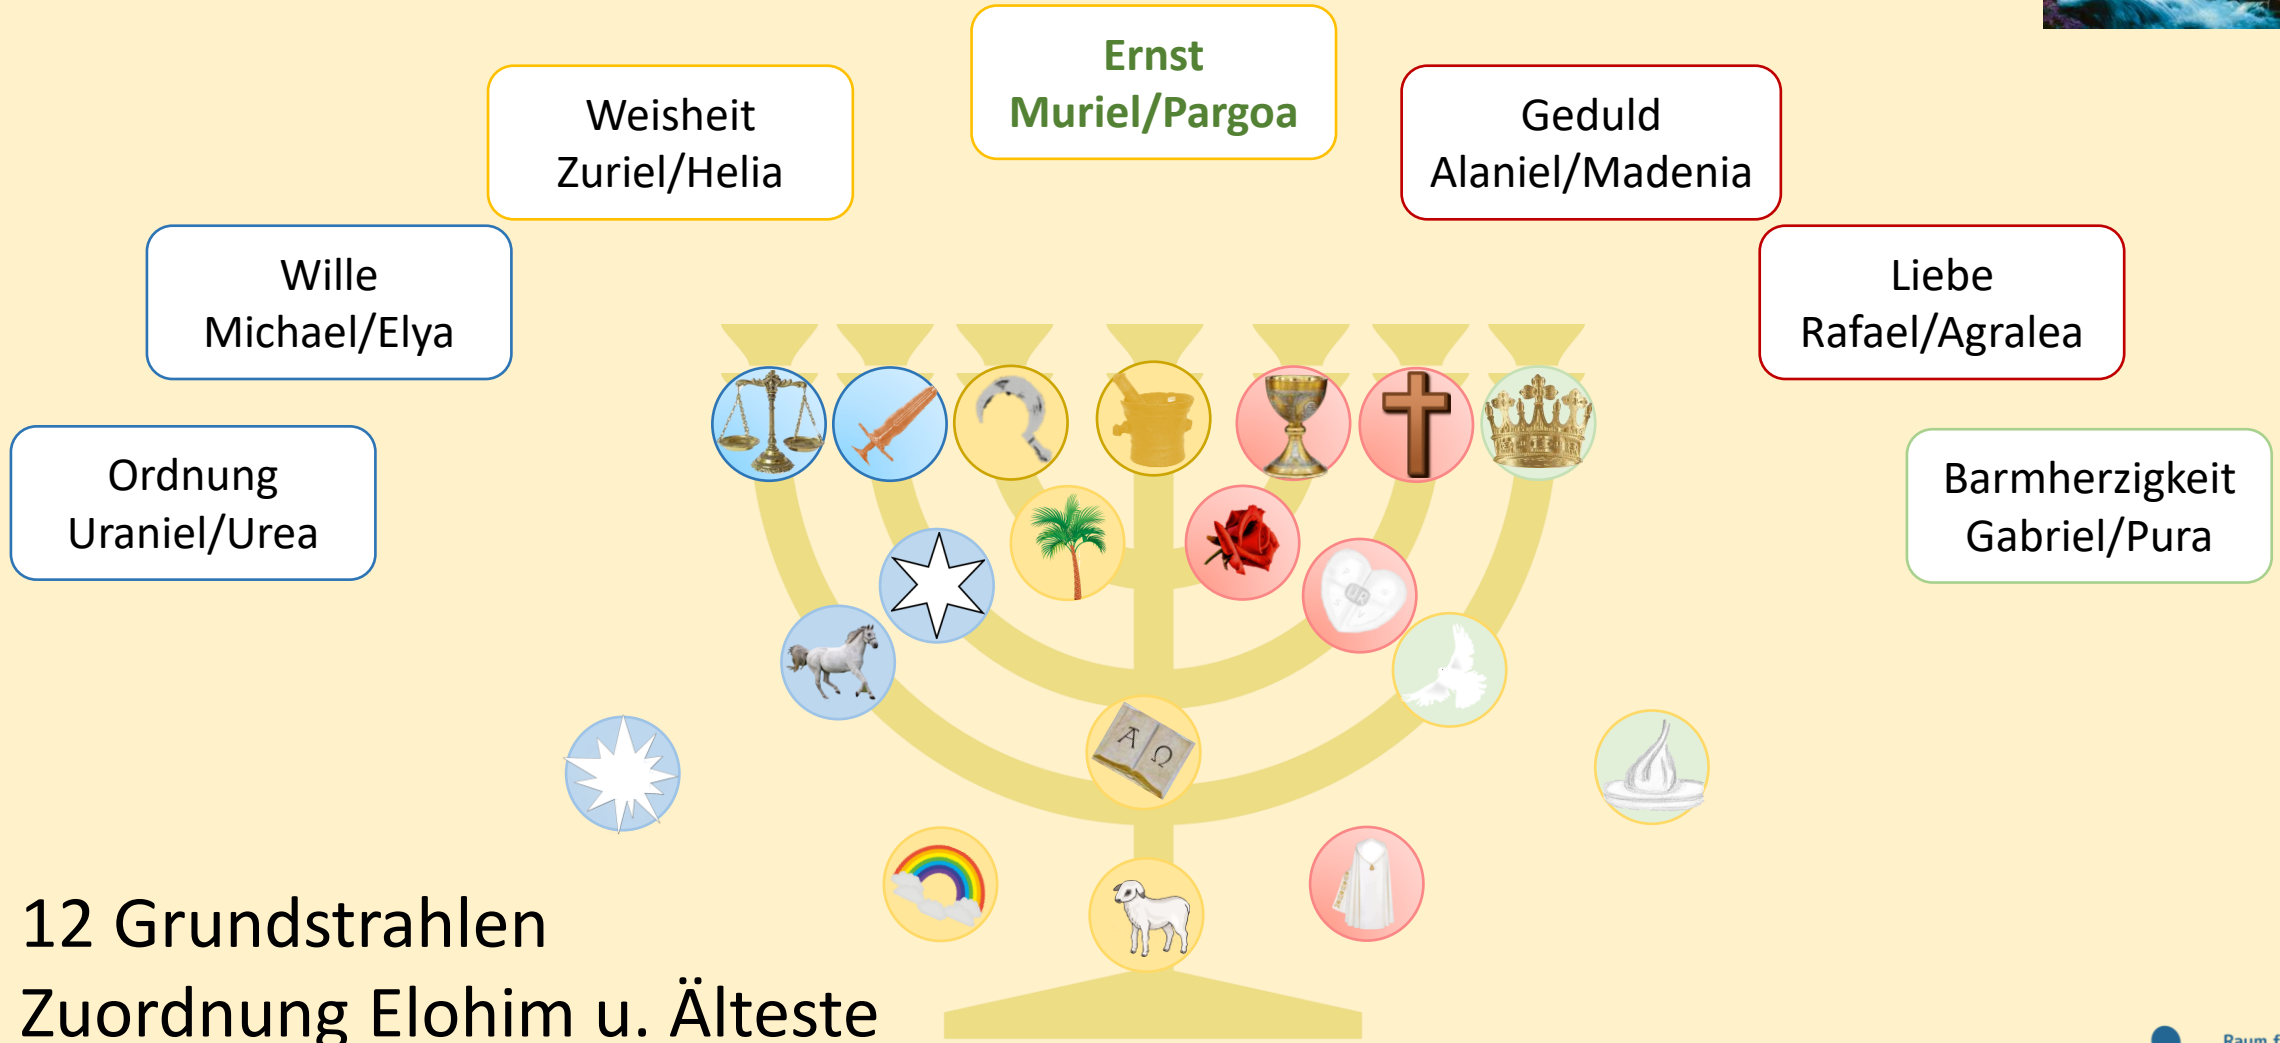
Ernst
Muriel/Pargoa

Weisheit
Zuriel/Helia

Geduld
Alaniel/Madenia

Wille
Michael/Elya

Liebe
Rafael/Agralea

Ordnung
Uraniel/Urea

Barmherzigkeit
Gabriel/Pura

A Ω

12 Grundstrahlen
Zuordnung Elohim u. Älteste

Raum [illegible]